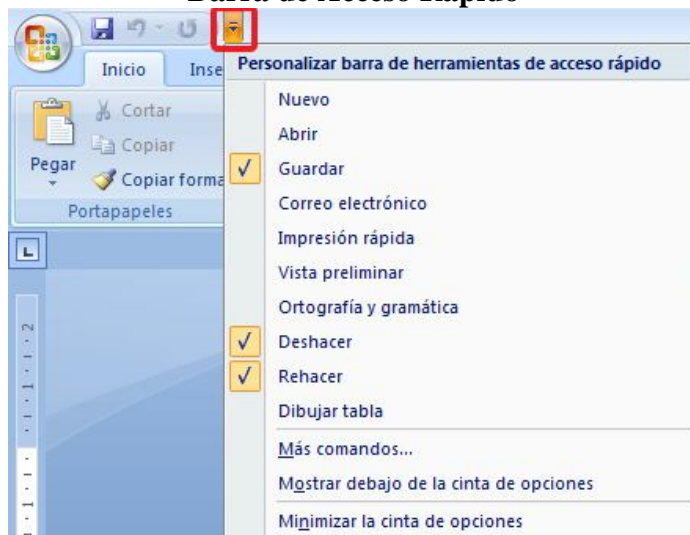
Barra de Acceso Rápido

Inicio
Inse

Cortar
Copiar
Pegar
Copiar forma
Portapapeles

Personalizar barra de herramientas de acceso rápido
Nuevo
Abrir
Guardar
Correo electrónico
Impresión rápida
Vista preliminar
Ortografía y gramática
Deshacer
Rehacer
Dibujar tabla
Más comandos...
Mostrar debajo de la cinta de opciones
Minimizar la cinta de opciones